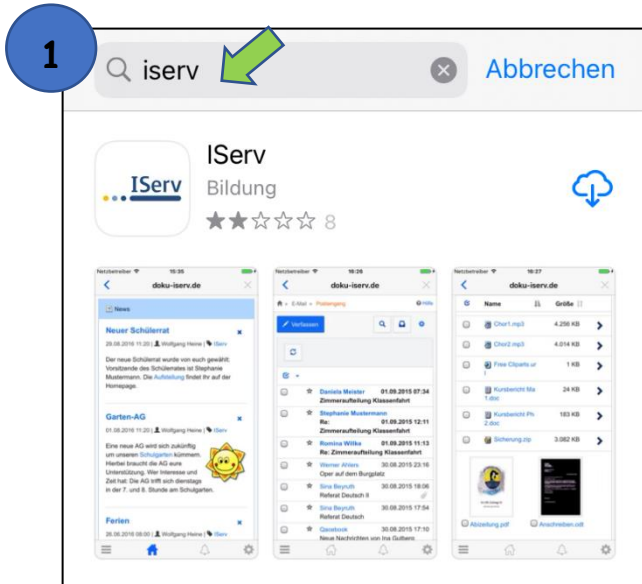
1

iserv

Abbrechen

IServ

IServ

Bildung

8

Netzbetreiber 15:35

doku-iserv.de

News

Neuer Schülerrat

29.08.2016 11:20 | Wolfgang Heine | IServ

Der neue Schülerrat wurde von euch gewählt. Vorsitzende des Schülerrates ist Stephanie Mustermann. Die Aufstellung findet ihr auf der Homepage.

Garten-AG

01.08.2016 11:20 | Wolfgang Heine | IServ

Eine neue AG wird sich zukünftig um unseren Schulgarten kümmern. Hierbei braucht die AG eure Unterstützung. Wer Interesse und Zeit hat: Die AG trifft sich dienstags in der 7. und 8. Stunde am Schulgarten.

Ferien

26.06.2016 08:00 | Wolfgang Heine | IServ

Netzbetreiber 16:26

doku-iserv.de

E-Mail » Posteingang

Hilfe

Verfassen

Daniela Meister 01.09.2015 07:34
Zimmeraufteilung Klassenfahrt

Stephanie Mustermann
Re: 01.09.2015 12:11
Zimmeraufteilung Klassenfahrt

Romina Wilke 01.09.2015 11:13
Re: Zimmeraufteilung Klassenfahrt

Werner Ahlers 30.08.2015 23:16
Oper auf dem Burgplatz

Sina Beyruth 30.08.2015 18:06
Referat Deutsch II

Sina Beyruth 30.08.2015 17:54
Referat Deutsch

Qanabook 30.08.2015 17:10
Neue Nachrichten von Ina Gulberg

Netzbetreiber 16:27

doku-iserv.de

Name

Größe

Chor1.mp3 4.256 KB

Chor2.mp3 4.014 KB

Free Cliparts.ur 1 KB

Kursbericht Ma 1.doc 24 KB

Kursbericht Ph 2.doc 183 KB

Sicherung.zip 3.082 KB

Abizeitung.pdf

Anschreiben.odt